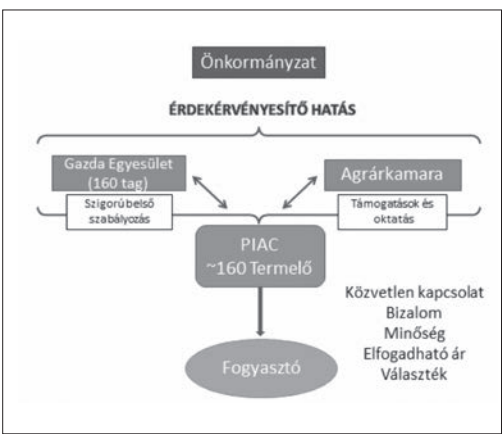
Önkormányzat

ÉRDEKÉRVÉNYESÍTŐ HATÁS

Gazda Egyesület (160 tag)

Szigorú belső szabályozás

Agrárkamara

Támogatások és oktatás

PIAC ~160 Termelő

Közvetlen kapcsolat
Bizalom
Minőség
Elfogadható ár
Választék

Fogyasztó